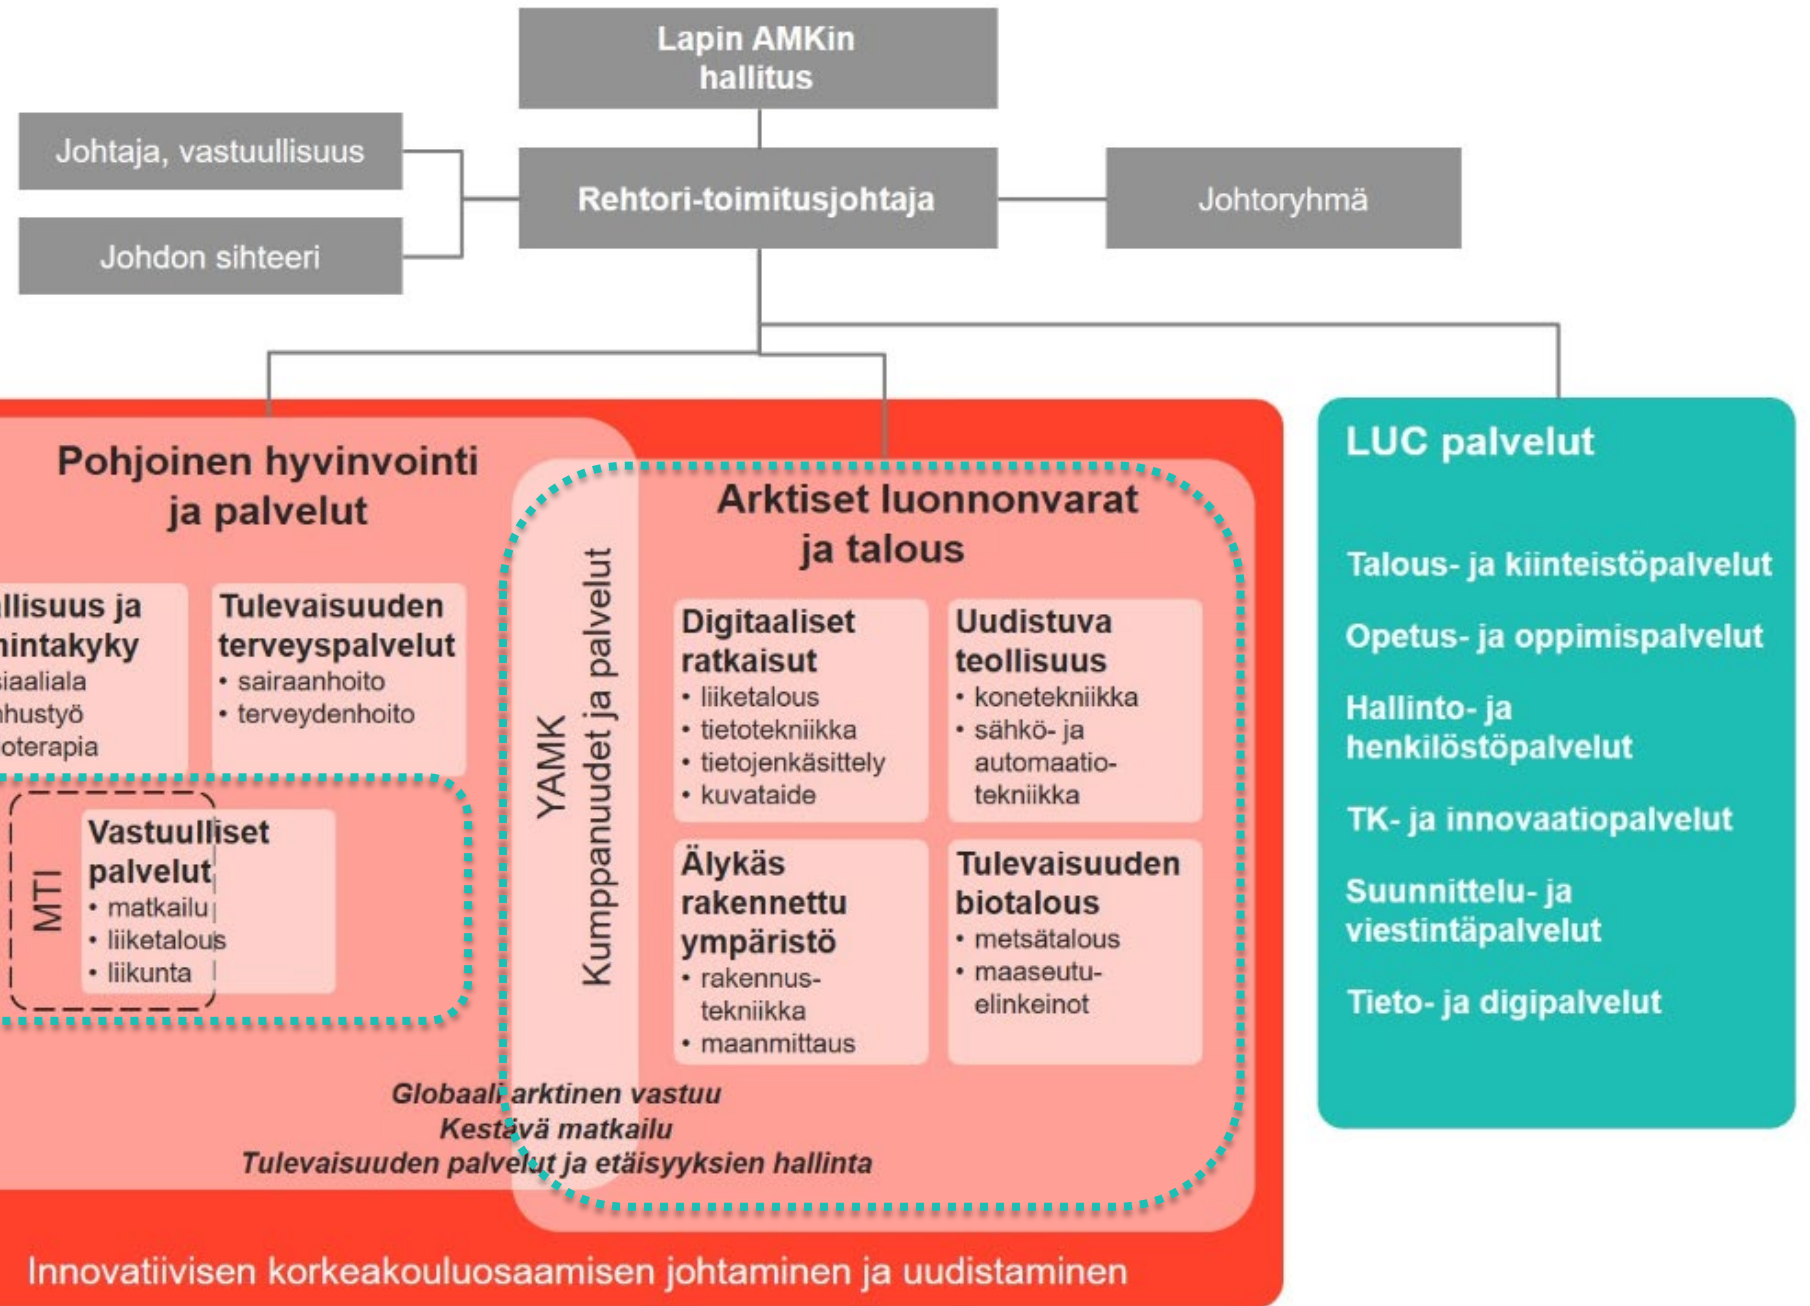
Lapin AMKin hallitus

Johtaja, vastuullisuus

Johdon sihteeri

Rehtori-toimitusjohtaja

Johtoryhmä

Pohjoinen hyvinvointi ja palvelut

llisuus ja hintakyky
siaaliala
hustyö
oterapia

Tulevaisuuden terveyspalvelut
• sairaanhoito
• terveydenhoito

MTI

Vastuulliset palvelut
• matkailu
• liiketalous
• liikunta

YAMK

Kumppanuudet ja palvelut

Arktiset luonnonvarat ja talous

Digitaaliset ratkaisut
• liiketalous
• tietotekniikka
• tietojenkäsittely
• kuvataide

Uudistuva teollisuus
• konetekniikka
• sähkö- ja automaatiotekniikka

Älykäs rakennettu ympäristö
• rakennustekniikka
• maanmittaus

Tulevaisuuden biotalous
• metsätalous
• maaseutuelinkeinot

Globaali arktinen vastuu
Kestävä matkailu
Tulevaisuuden palvelut ja etäisyyksien hallinta

Innovatiivisen korkeakouluosaamisen johtaminen ja uudistaminen

LUC palvelut

Talous- ja kiinteistöpalvelut

Opetus- ja oppimispalvelut

Hallinto- ja henkilöstöpalvelut

TK- ja innovaatiopalvelut

Suunnittelu- ja viestintäpalvelut

Tieto- ja digipalvelut